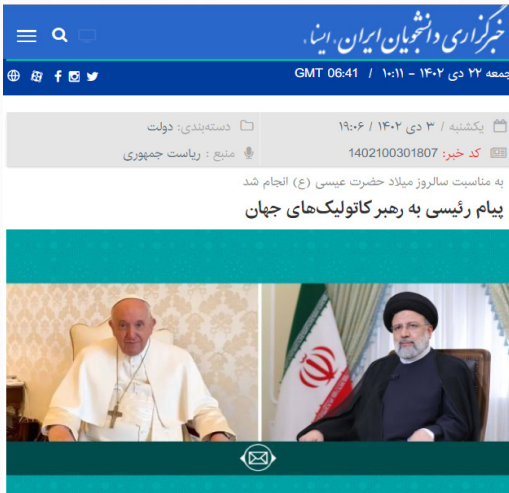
خبرگزاری دانشجویان ایران، ایسنا

جمعه ۲۲ دی ۱۴۰۲ - ۱۰:۱۱ / GMT 06:41

یکشنبه / ۳ دی ۱۴۰۲ / ۱۹:۰۶
دسته‌بندی: دولت
کد خبر: 1402100301807
منبع: ریاست جمهوری

به مناسبت سالروز میلاد حضرت عیسی (ع) انجام شد

پیام رئیسی به رهبر کاتولیک‌های جهان